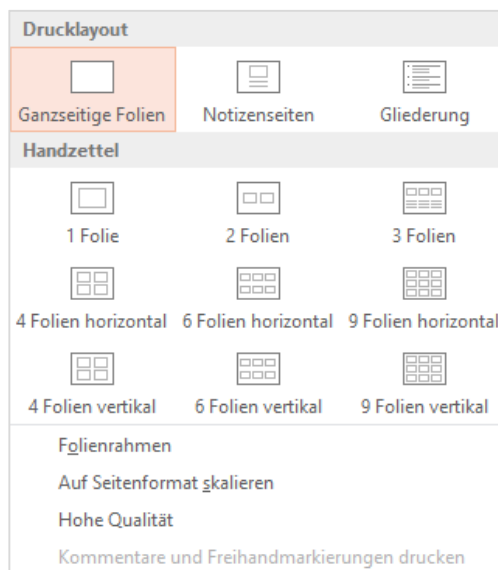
Drucklayout

Ganzseitige Folien
Notizenseiten
Gliederung

Handzettel

1 Folie
2 Folien
3 Folien

4 Folien horizontal
6 Folien horizontal
9 Folien horizontal

4 Folien vertikal
6 Folien vertikal
9 Folien vertikal

Folienrahmen

Auf Seitenformat skalieren

Hohe Qualität

Kommentare und Freihandmarkierungen drucken